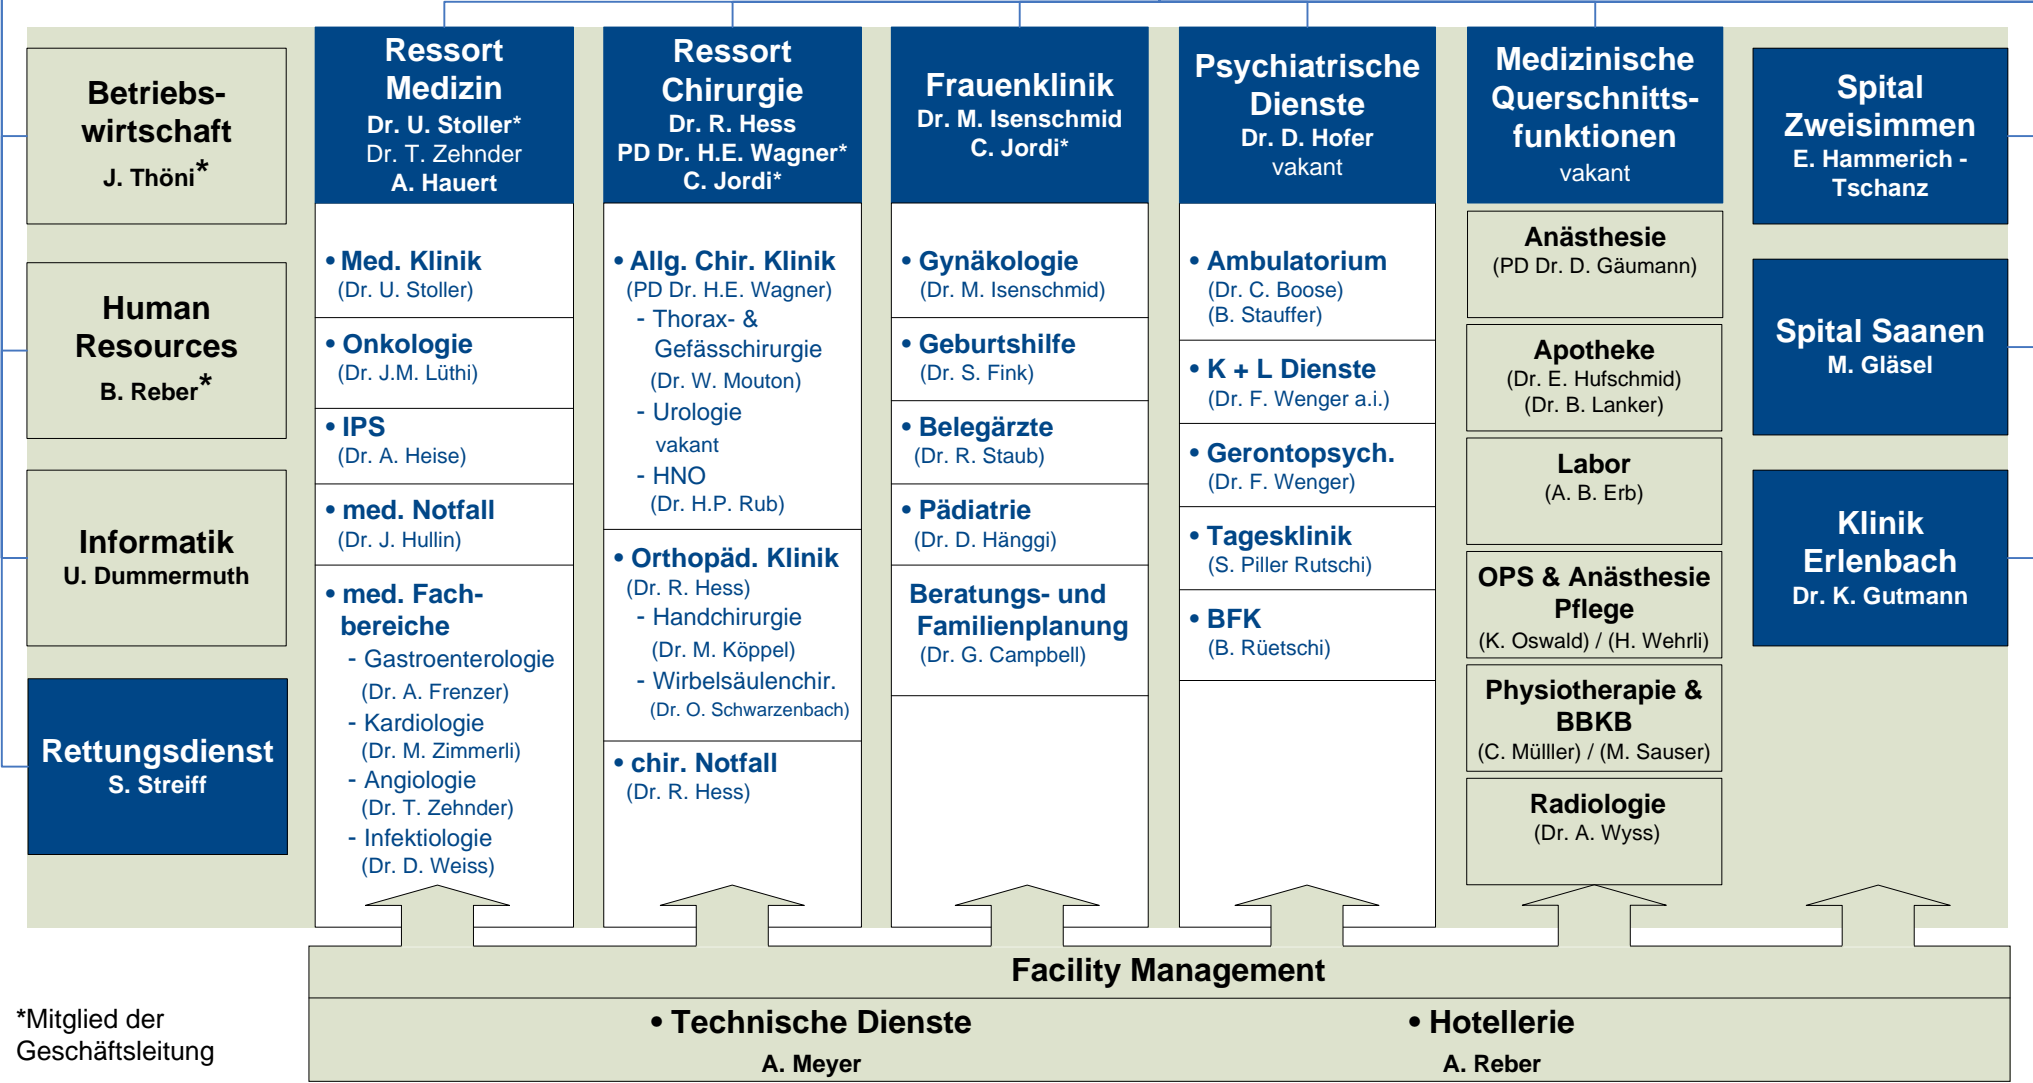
Betriebswirtschaft
J. Thöni*

Human Resources
B. Reber*

Informatik
U. Dummermuth

Rettungsdienst
S. Streiff

Ressort Medizin
Dr. U. Stoller*
Dr. T. Zehnder
A. Hauert

• Med. Klinik
(Dr. U. Stoller)

• Onkologie
(Dr. J.M. Lüthi)

• IPS
(Dr. A. Heise)

• med. Notfall
(Dr. J. Hullin)

• med. Fachbereiche
- Gastroenterologie
(Dr. A. Frenzer)
- Kardiologie
(Dr. M. Zimmerli)
- Angiologie
(Dr. T. Zehnder)
- Infektiologie
(Dr. D. Weiss)

Ressort Chirurgie
Dr. R. Hess
PD Dr. H.E. Wagner*
C. Jordi*

• Allg. Chir. Klinik
(PD Dr. H.E. Wagner)
- Thorax- & Gefässchirurgie
(Dr. W. Mouton)
- Urologie
vakant
- HNO
(Dr. H.P. Rub)

• Orthopäd. Klinik
(Dr. R. Hess)
- Handchirurgie
(Dr. M. Köppel)
- Wirbelsäulenchir.
(Dr. O. Schwarzenbach)

• chir. Notfall
(Dr. R. Hess)

Frauenklinik
Dr. M. Isenschmid
C. Jordi*

• Gynäkologie
(Dr. M. Isenschmid)

• Geburtshilfe
(Dr. S. Fink)

• Belegärzte
(Dr. R. Staub)

• Pädiatrie
(Dr. D. Hänggi)

Beratungs- und Familienplanung
(Dr. G. Campbell)

Psychiatrische Dienste
Dr. D. Hofer
vakant

• Ambulatorium
(Dr. C. Boose)
(B. Stauffer)

• K + L Dienste
(Dr. F. Wenger a.i.)

• Gerontopsych.
(Dr. F. Wenger)

• Tagesklinik
(S. Piller Rutschi)

• BFK
(B. Rüetschi)

Medizinische Querschnittsfunktionen
vakant

Anästhesie
(PD Dr. D. Gäumann)

Apotheke
(Dr. E. Hufschmid)
(Dr. B. Lanker)

Labor
(A. B. Erb)

OPS & Anästhesie Pflege
(K. Oswald) / (H. Wehrli)

Physiotherapie & BBKB
(C. Mülller) / (M. Sauser)

Radiologie
(Dr. A. Wyss)

Spital Zweisimmen
E. Hammerich - Tschanz

Spital Saanen
M. Gläsel

Klinik Erlenbach
Dr. K. Gutmann

Facility Management
• Technische Dienste
A. Meyer
• Hotellerie
A. Reber

*Mitglied der Geschäftsleitung